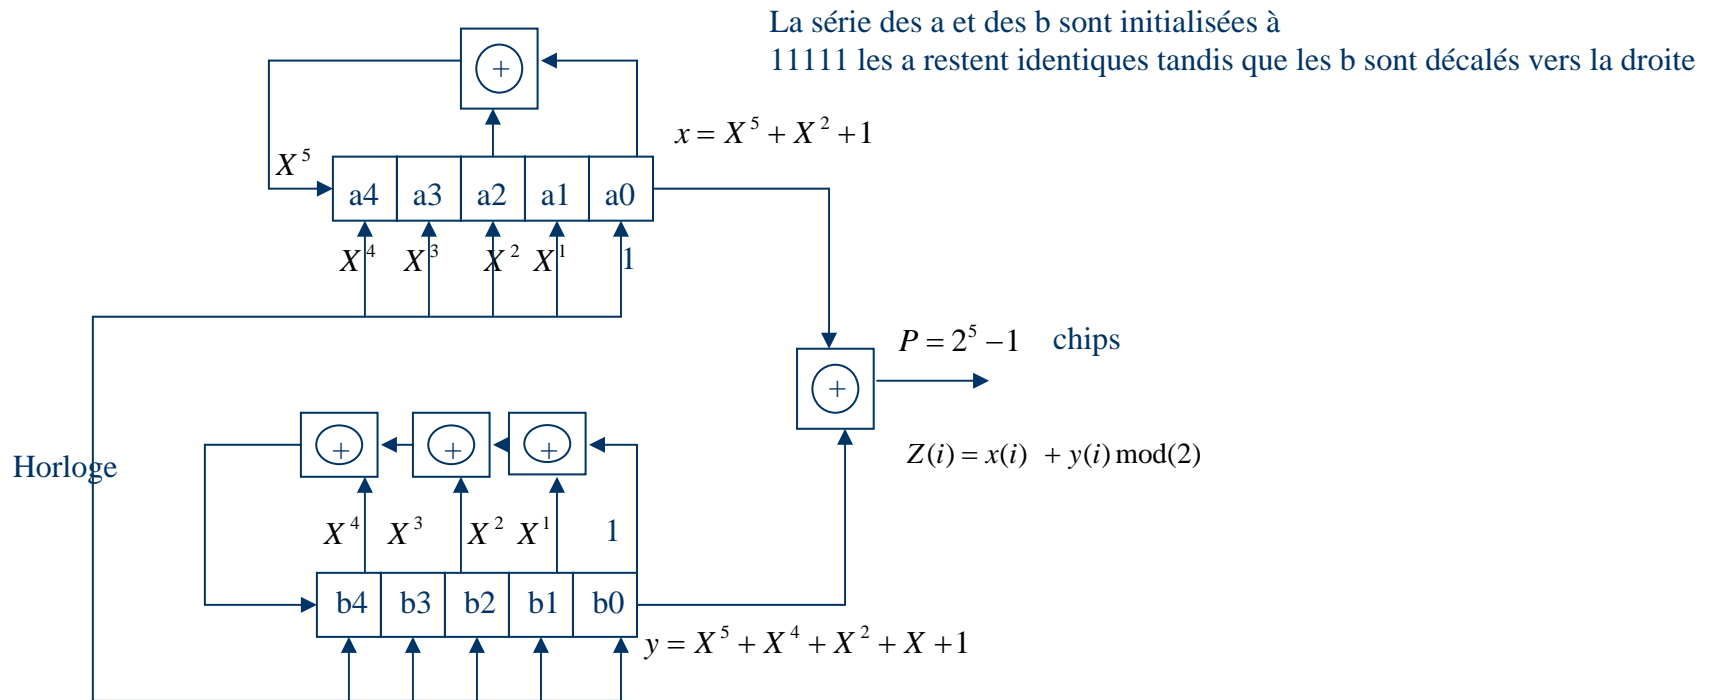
La série des a et des b sont initialisées à
11111 les a restent identiques tandis que les b sont décalés vers la droite

$+$

$x = X^5 + X^2 + 1$

$X^5$

| a4 | a3 | a2 | a1 | a0 |
|---|---|---|---|---|

$X^4$ $X^3$ $X^2$ $X^1$ $1$

$P = 2^5 - 1$ chips

$+$

$Z(i) = x(i) + y(i) \bmod(2)$

Horloge

$+$ $+$ $+$

$X^4$ $X^3$ $X^2$ $X^1$ $1$

| b4 | b3 | b2 | b1 | b0 |
|---|---|---|---|---|

$y = X^5 + X^4 + X^2 + X + 1$